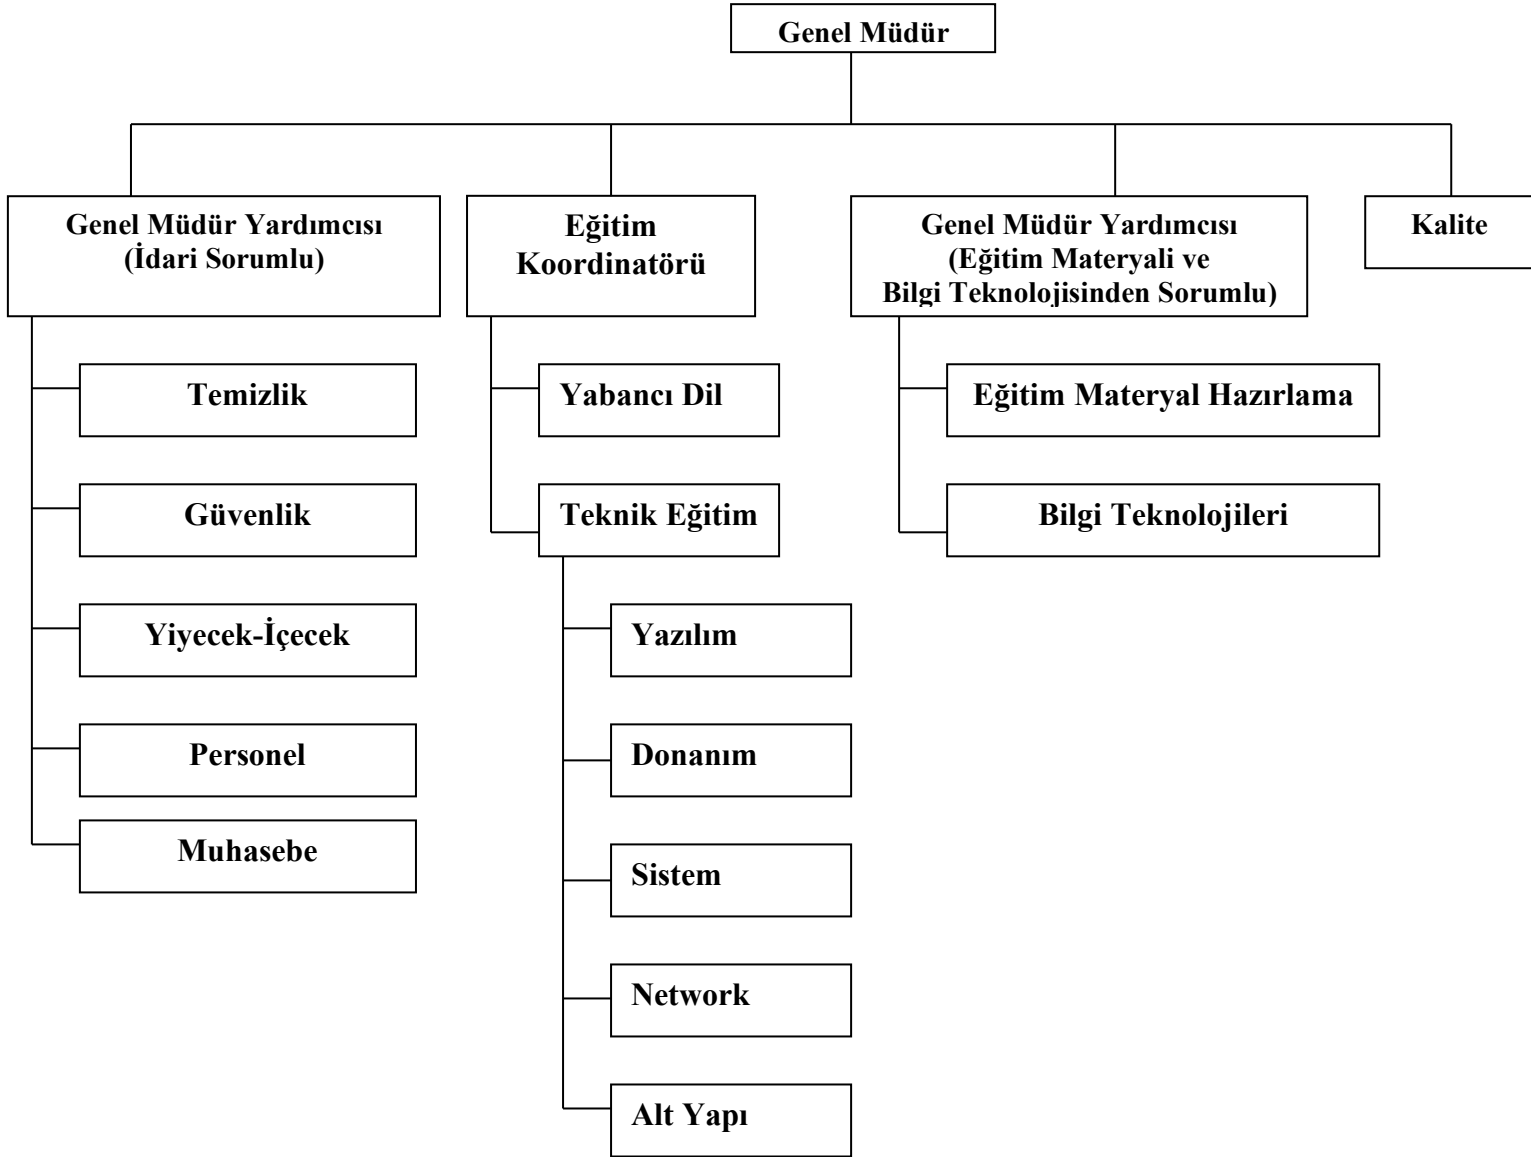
Genel Müdür

Genel Müdür Yardımcısı
(İdari Sorumlu)

Temizlik

Güvenlik

Yiyecek-İçecek

Personel

Muhasebe

Eğitim
Koordinatörü

Yabancı Dil

Teknik Eğitim

Yazılım

Donanım

Sistem

Network

Alt Yapı

Genel Müdür Yardımcısı
(Eğitim Materyali ve
Bilgi Teknolojisinden Sorumlu)

Eğitim Materyal Hazırlama

Bilgi Teknolojileri

Kalite